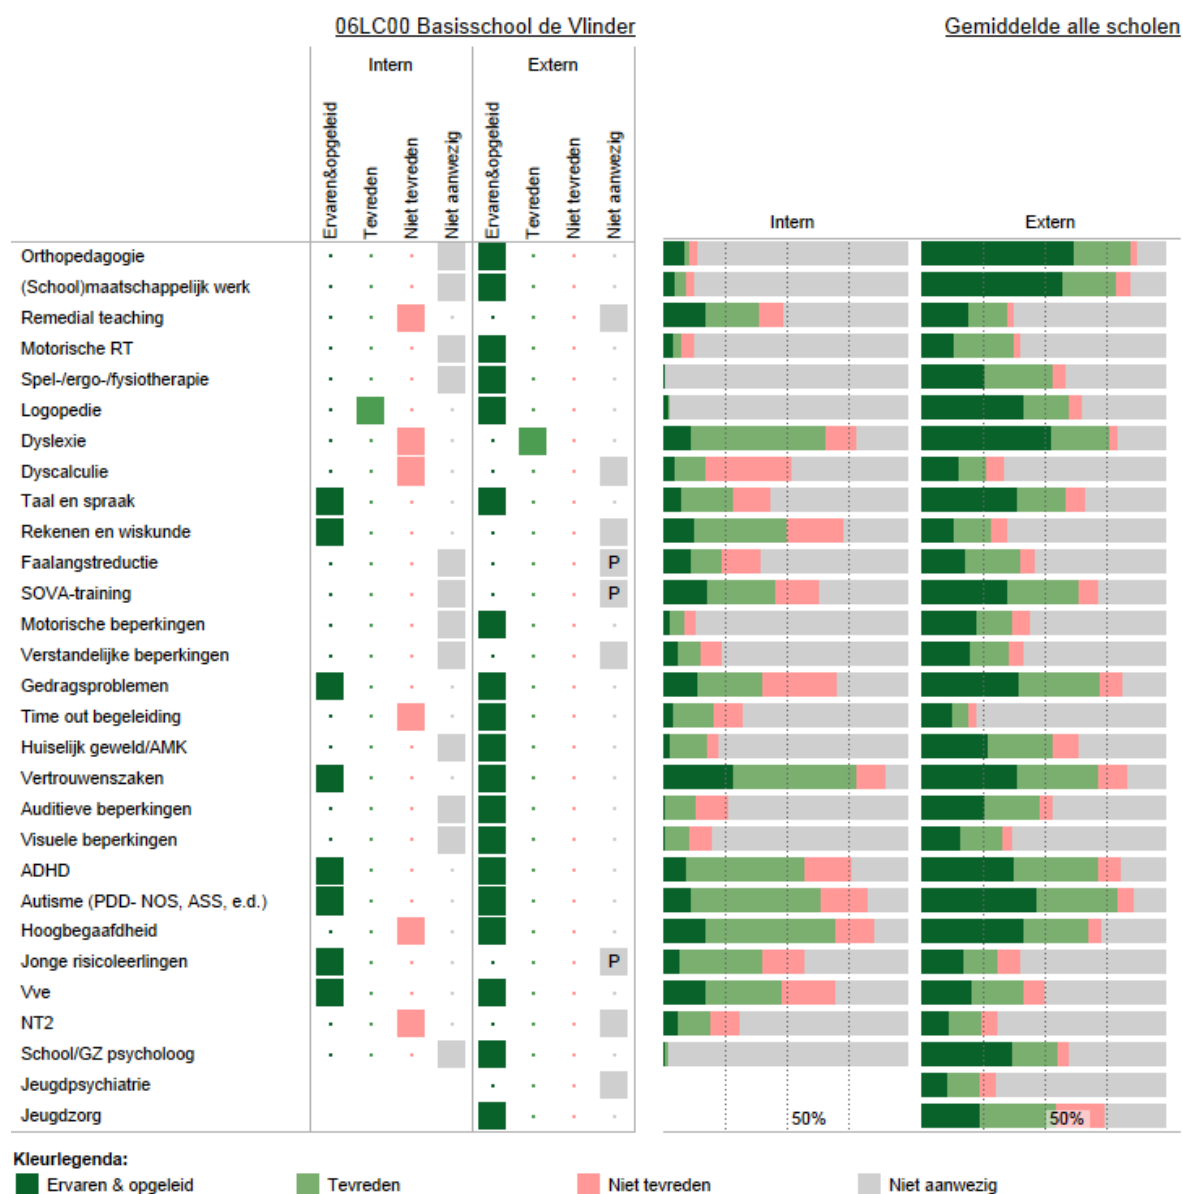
06LC00 Basisschool de Vlinder

Gemiddelde alle scholen

| | Intern | | | | Extern | | | |
|---|---|---|---|---|---|---|---|---|
| | Ervaren&opgeleid | Tevreden | Niet tevreden | Niet aanwezig | Ervaren&opgeleid | Tevreden | Niet tevreden | Niet aanwezig |
| Orthopedagogie | | | | | | | | |
| (School)maatschappelijk werk | | | | | | | | |
| Remedial teaching | | | | | | | | |
| Motorische RT | | | | | | | | |
| Spel-/ergo-/fysiotherapie | | | | | | | | |
| Logopedie | | | | | | | | |
| Dyslexie | | | | | | | | |
| Dyscalculie | | | | | | | | |
| Taal en spraak | | | | | | | | |
| Rekenen en wiskunde | | | | | | | | |
| Faalangstreductie | | | | | | | | P |
| SOVA-training | | | | | | | | P |
| Motorische beperkingen | | | | | | | | |
| Verstandelijke beperkingen | | | | | | | | |
| Gedragsproblemen | | | | | | | | |
| Time out begeleiding | | | | | | | | |
| Huiselijk geweld/AMK | | | | | | | | |
| Vertrouwenszaken | | | | | | | | |
| Auditieve beperkingen | | | | | | | | |
| Visuele beperkingen | | | | | | | | |
| ADHD | | | | | | | | |
| Autisme (PDD- NOS, ASS, e.d.) | | | | | | | | |
| Hoogbegaafdheid | | | | | | | | |
| Jonge risicoleerlingen | | | | | | | | P |
| Vve | | | | | | | | |
| NT2 | | | | | | | | |
| School/GZ psycholoog | | | | | | | | |
| Jeugdpsychiatrie | | | | | | | | |
| Jeugdzorg | | | | | | | | |

Intern

Extern

50%

50%

Kleurlegenda:
Ervaren & opgeleid
Tevreden
Niet tevreden
Niet aanwezig